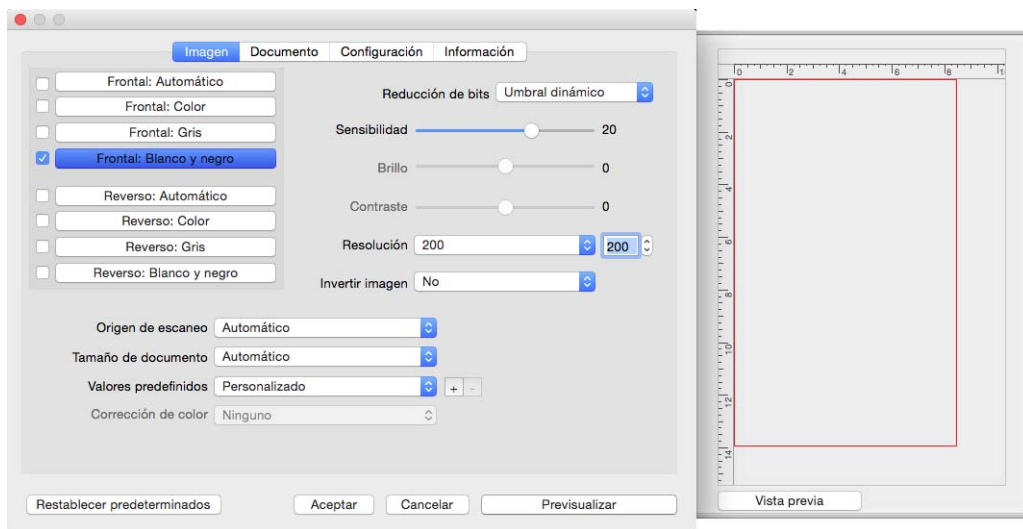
Imagen Documento Configuración Información

Frontal: Automático
Frontal: Color
Frontal: Gris
Frontal: Blanco y negro
Reverso: Automático
Reverso: Color
Reverso: Gris
Reverso: Blanco y negro

Reducción de bits Umbral dinámico
Sensibilidad 20
Brillo 0
Contraste 0
Resolución 200 200
Invertir imagen No

Origen de escaneo Automático
Tamaño de documento Automático
Valores predefinidos Personalizado + -
Corrección de color Ninguno

Restablecer predeterminados Aceptar Cancelar Previsualizar

0 2 4 6 8 1
0 2 4 6 8 10 12 14

Vista previa